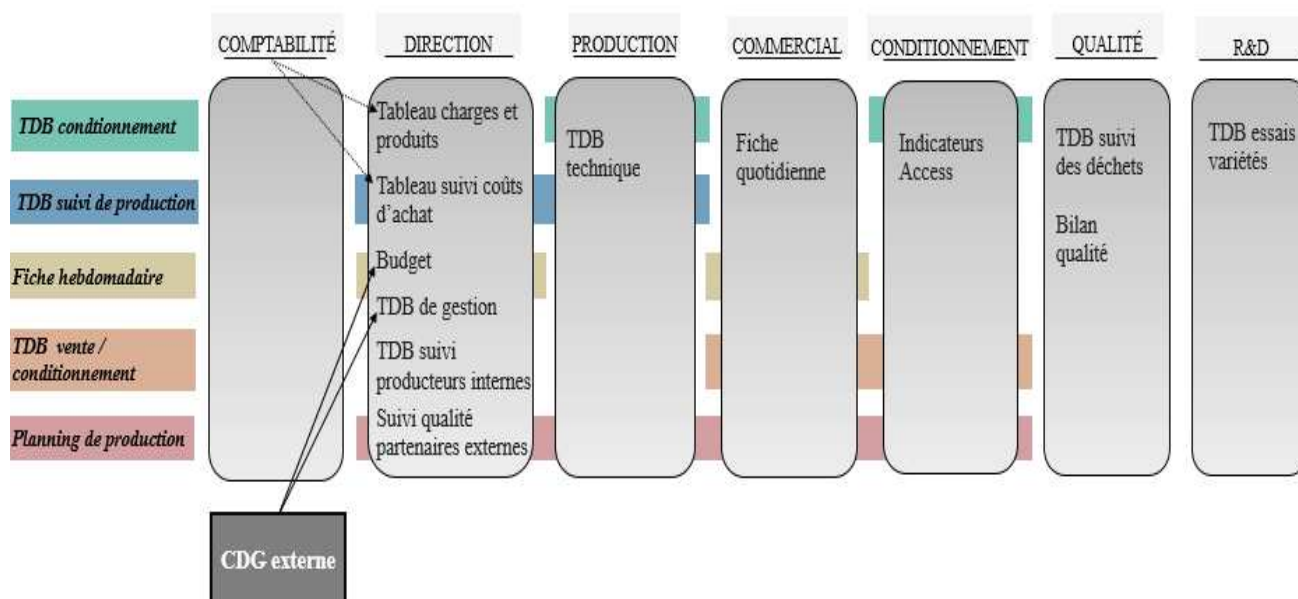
COMPTABILITÉ

DIRECTION

PRODUCTION

COMMERCIAL

CONDITIONNEMENT

QUALITÉ

R&D

TDB condtionnement

TDB suivi de production

Fiche hebdomadaire

TDB vente / conditionnement

Planning de production

Tableau charges et produits

Tableau suivi coûts d'achat

Budget

TDB de gestion

TDB suivi producteurs internes

Suivi qualité partenaires externes

TDB technique

Fiche quotidienne

Indicateurs Access

TDB suivi des déchets

Bilan qualité

TDB essais variétés

CDG externe